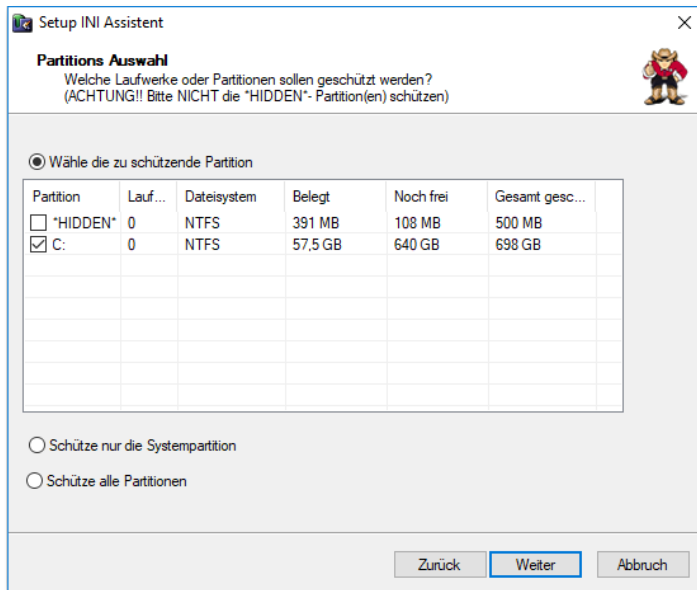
Setup INI Assistent

Partitions Auswahl
Welche Laufwerke oder Partitionen sollen geschützt werden?
(ACHTUNG!! Bitte NICHT die *HIDDEN*- Partition(en) schützen)

Wähle die zu schützende Partition

| Partition | Lauf... | Dateisystem | Belegt | Noch frei | Gesamt gesc... |
|---|---|---|---|---|---|
| *HIDDEN* | 0 | NTFS | 391 MB | 108 MB | 500 MB |
| C: | 0 | NTFS | 57,5 GB | 640 GB | 698 GB |

Schütze nur die Systempartition

Schütze alle Partitionen

Zurück
Weiter
Abbruch